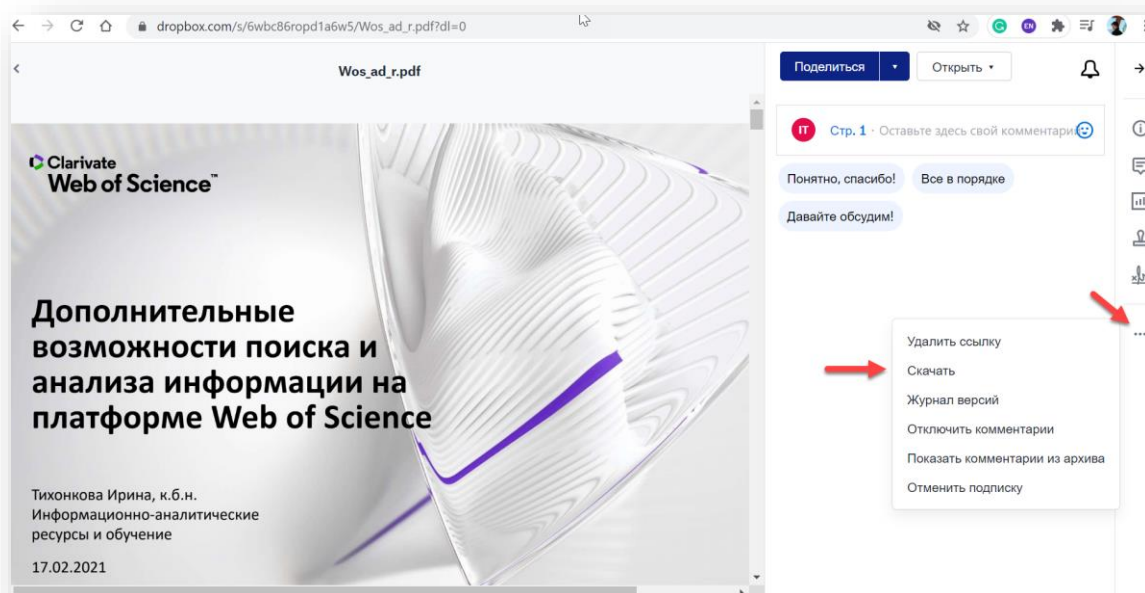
dropbox.com/s/6wbc86ropd1a6w5/Wos_ad_r.pdf?dl=0

Wos_ad_r.pdf

Поделиться

Открыть

IT Стр. 1 · Оставьте здесь свой комментарий

Понятно, спасибо!

Все в порядке

Давайте обсудим!

Clarivate
Web of Science™

Дополнительные возможности поиска и анализа информации на платформе Web of Science

Тихонкова Ирина, к.б.н.
Информационно-аналитические ресурсы и обучение

17.02.2021

Удалить ссылку
Скачать
Журнал версий
Отключить комментарии
Показать комментарии из архива
Отменить подписку